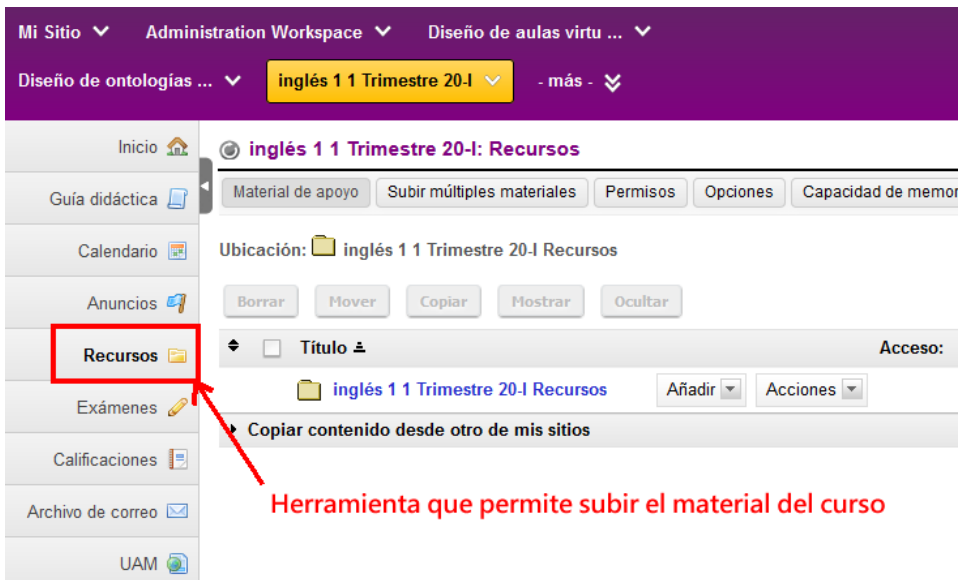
Mi Sitio Administration Workspace Diseño de aulas virtu ...
Diseño de ontologías ... inglés 1 1 Trimestre 20-I - más -

Inicio
Guía didáctica
Calendario
Anuncios
Recursos
Exámenes
Calificaciones
Archivo de correo
UAM

inglés 1 1 Trimestre 20-I: Recursos

Material de apoyo | Subir múltiples materiales | Permisos | Opciones | Capacidad de memor

Ubicación: inglés 1 1 Trimestre 20-I Recursos

Borrar | Mover | Copiar | Mostrar | Ocultar

| | Título | | Acceso: |
|---|---|---|---|
| | inglés 1 1 Trimestre 20-I Recursos | Añadir Acciones | |

Copiar contenido desde otro de mis sitios

Herramienta que permite subir el material del curso